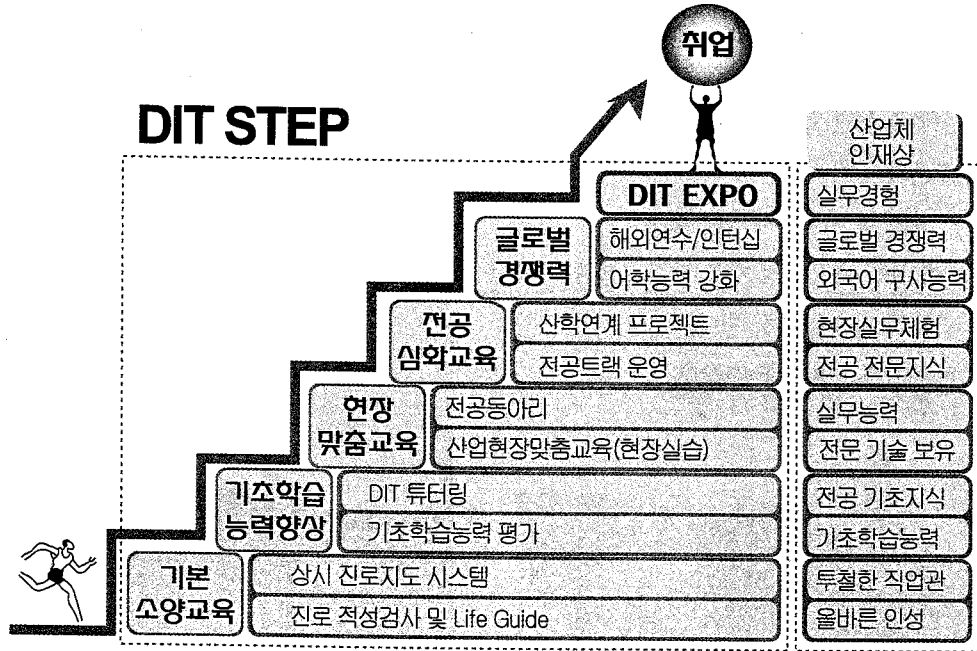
취업

DIT STEP

DIT EXPO

글로벌 경쟁력
해외연수/인턴십
어학능력 강화

전공 심화교육
산학연계 프로젝트
전공트랙 운영

현장 맞춤교육
전공동아리
산업현장맞춤교육(현장실습)

기초학습 능력향상
DIT 튜터링
기초학습능력 평가

기본 소양교육
상시 진로지도 시스템
진로 적성검사 및 Life Guide

산업체 인재상
실무경험
글로벌 경쟁력
외국어 구사능력
현장실무체험
전공 전문지식
실무능력
전문 기술 보유
전공 기초지식
기초학습능력
투철한 직업관
올바른 인성